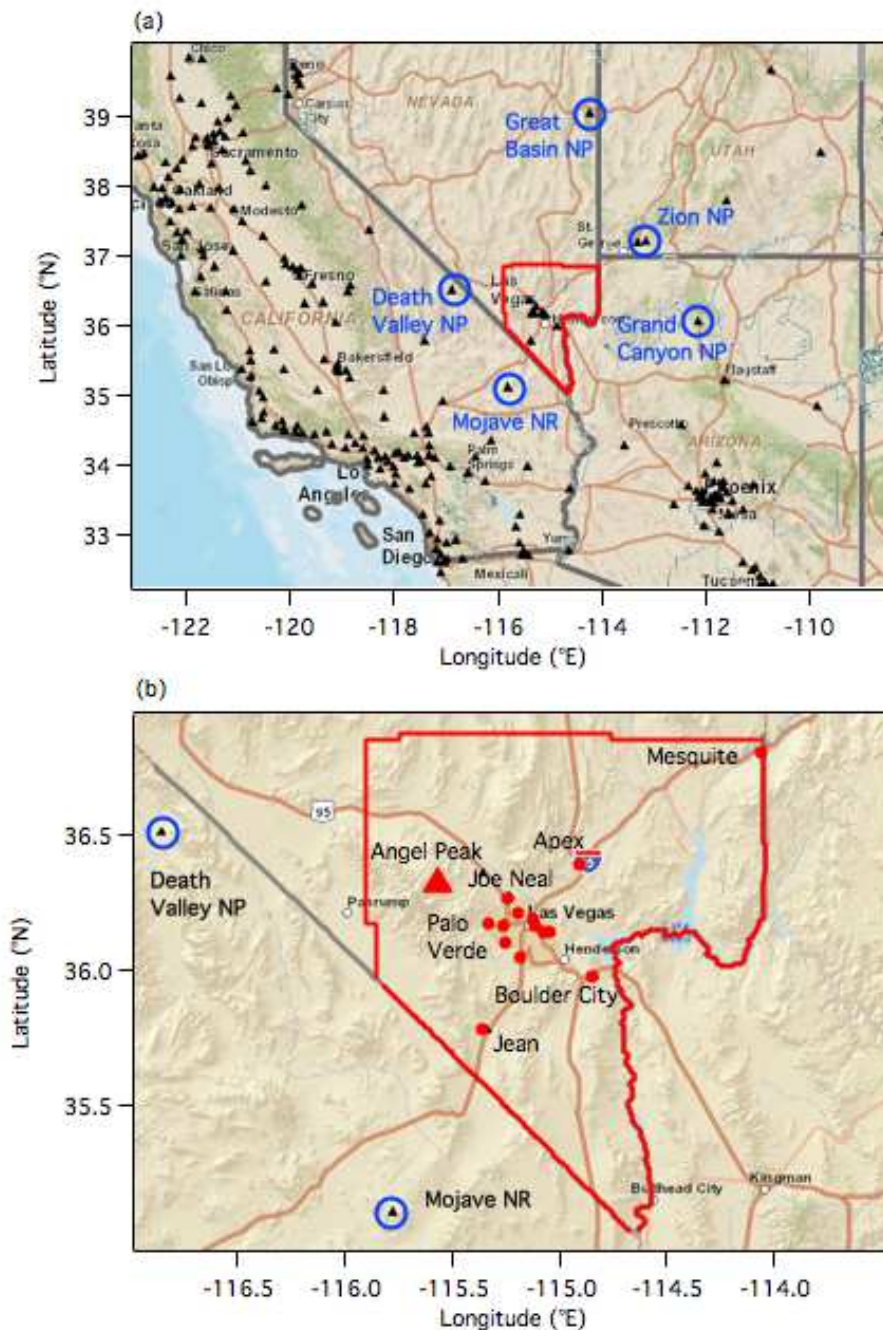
(a)

39
38
37
36
35
34
33
Latitude (°N)

NEVADA
Great Basin NP
UTAH
Zion NP
St. George
Sacramento
Oakland
Modesto
San Jose
Fresno
Death Valley NP
Las Vegas
CALIFORNIA
Grand Canyon NP
Bakersfield
San Luis Obispo
Mojave NR
Flagstaff
Prescott
ARIZONA
Palm Springs
Los Angeles
Phoenix
San Diego
Yuma
Mexicali
Tucson
Reno
Carson City

-122 -120 -118 -116 -114 -112 -110
Longitude (°E)

(b)

36.5
36.0
35.5
Latitude (°N)

Mesquite
95
Apex
Angel Peak
Death Valley NP
Joe Neal
Pahrump
Palo Verde
Las Vegas
Henderson
Boulder City
Jean
Kingman
Bullhead City
Mojave NR

-116.5 -116.0 -115.5 -115.0 -114.5 -114.0
Longitude (°E)